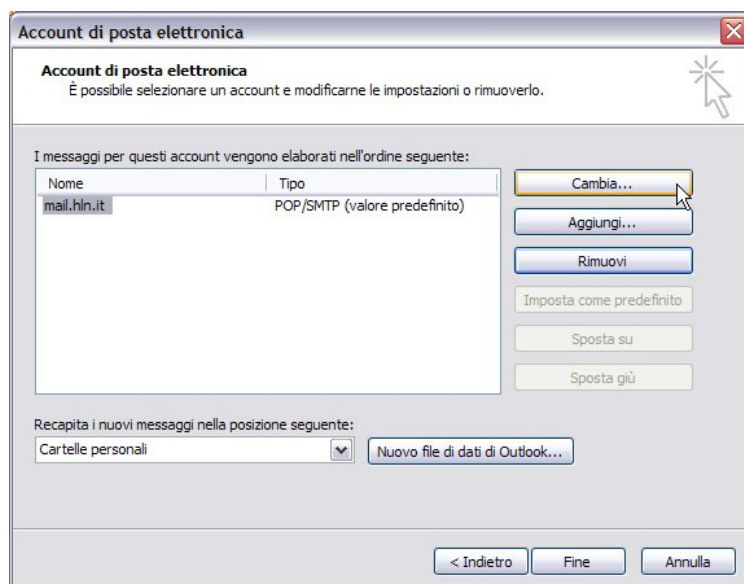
Account di posta elettronica

Account di posta elettronica
È possibile selezionare un account e modificarne le impostazioni o rimuoverlo.

I messaggi per questi account vengono elaborati nell'ordine seguente:

| Nome | Tipo |
|---|---|
| mail.hln.it | POP/SMTP (valore predefinito) |

Cambia...
Aggiungi...
Rimuovi
Imposta come predefinito
Sposta su
Sposta giù

Recapita i nuovi messaggi nella posizione seguente:
Cartelle personali
Nuovo file di dati di Outlook...

< Indietro
Fine
Annulla